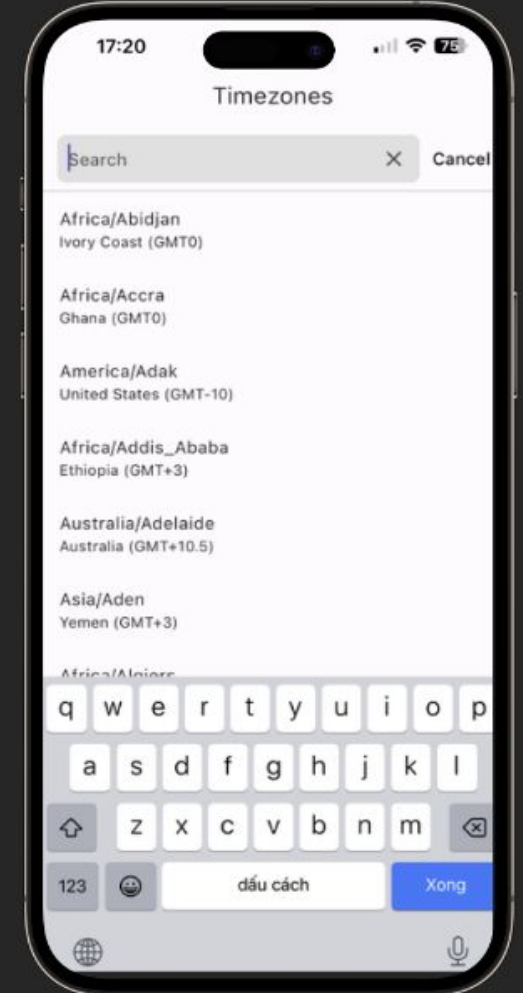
17:20

75

Timezones

Search

Cancel

Africa/Abidjan
Ivory Coast (GMT0)

Africa/Accra
Ghana (GMT0)

America/Adak
United States (GMT-10)

Africa/Addis_Ababa
Ethiopia (GMT+3)

Australia/Adelaide
Australia (GMT+10.5)

Asia/Aden
Yemen (GMT+3)

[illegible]

q w e r t y u i o p
a s d f g h j k l
z x c v b n m
123
dấu cách
Xong